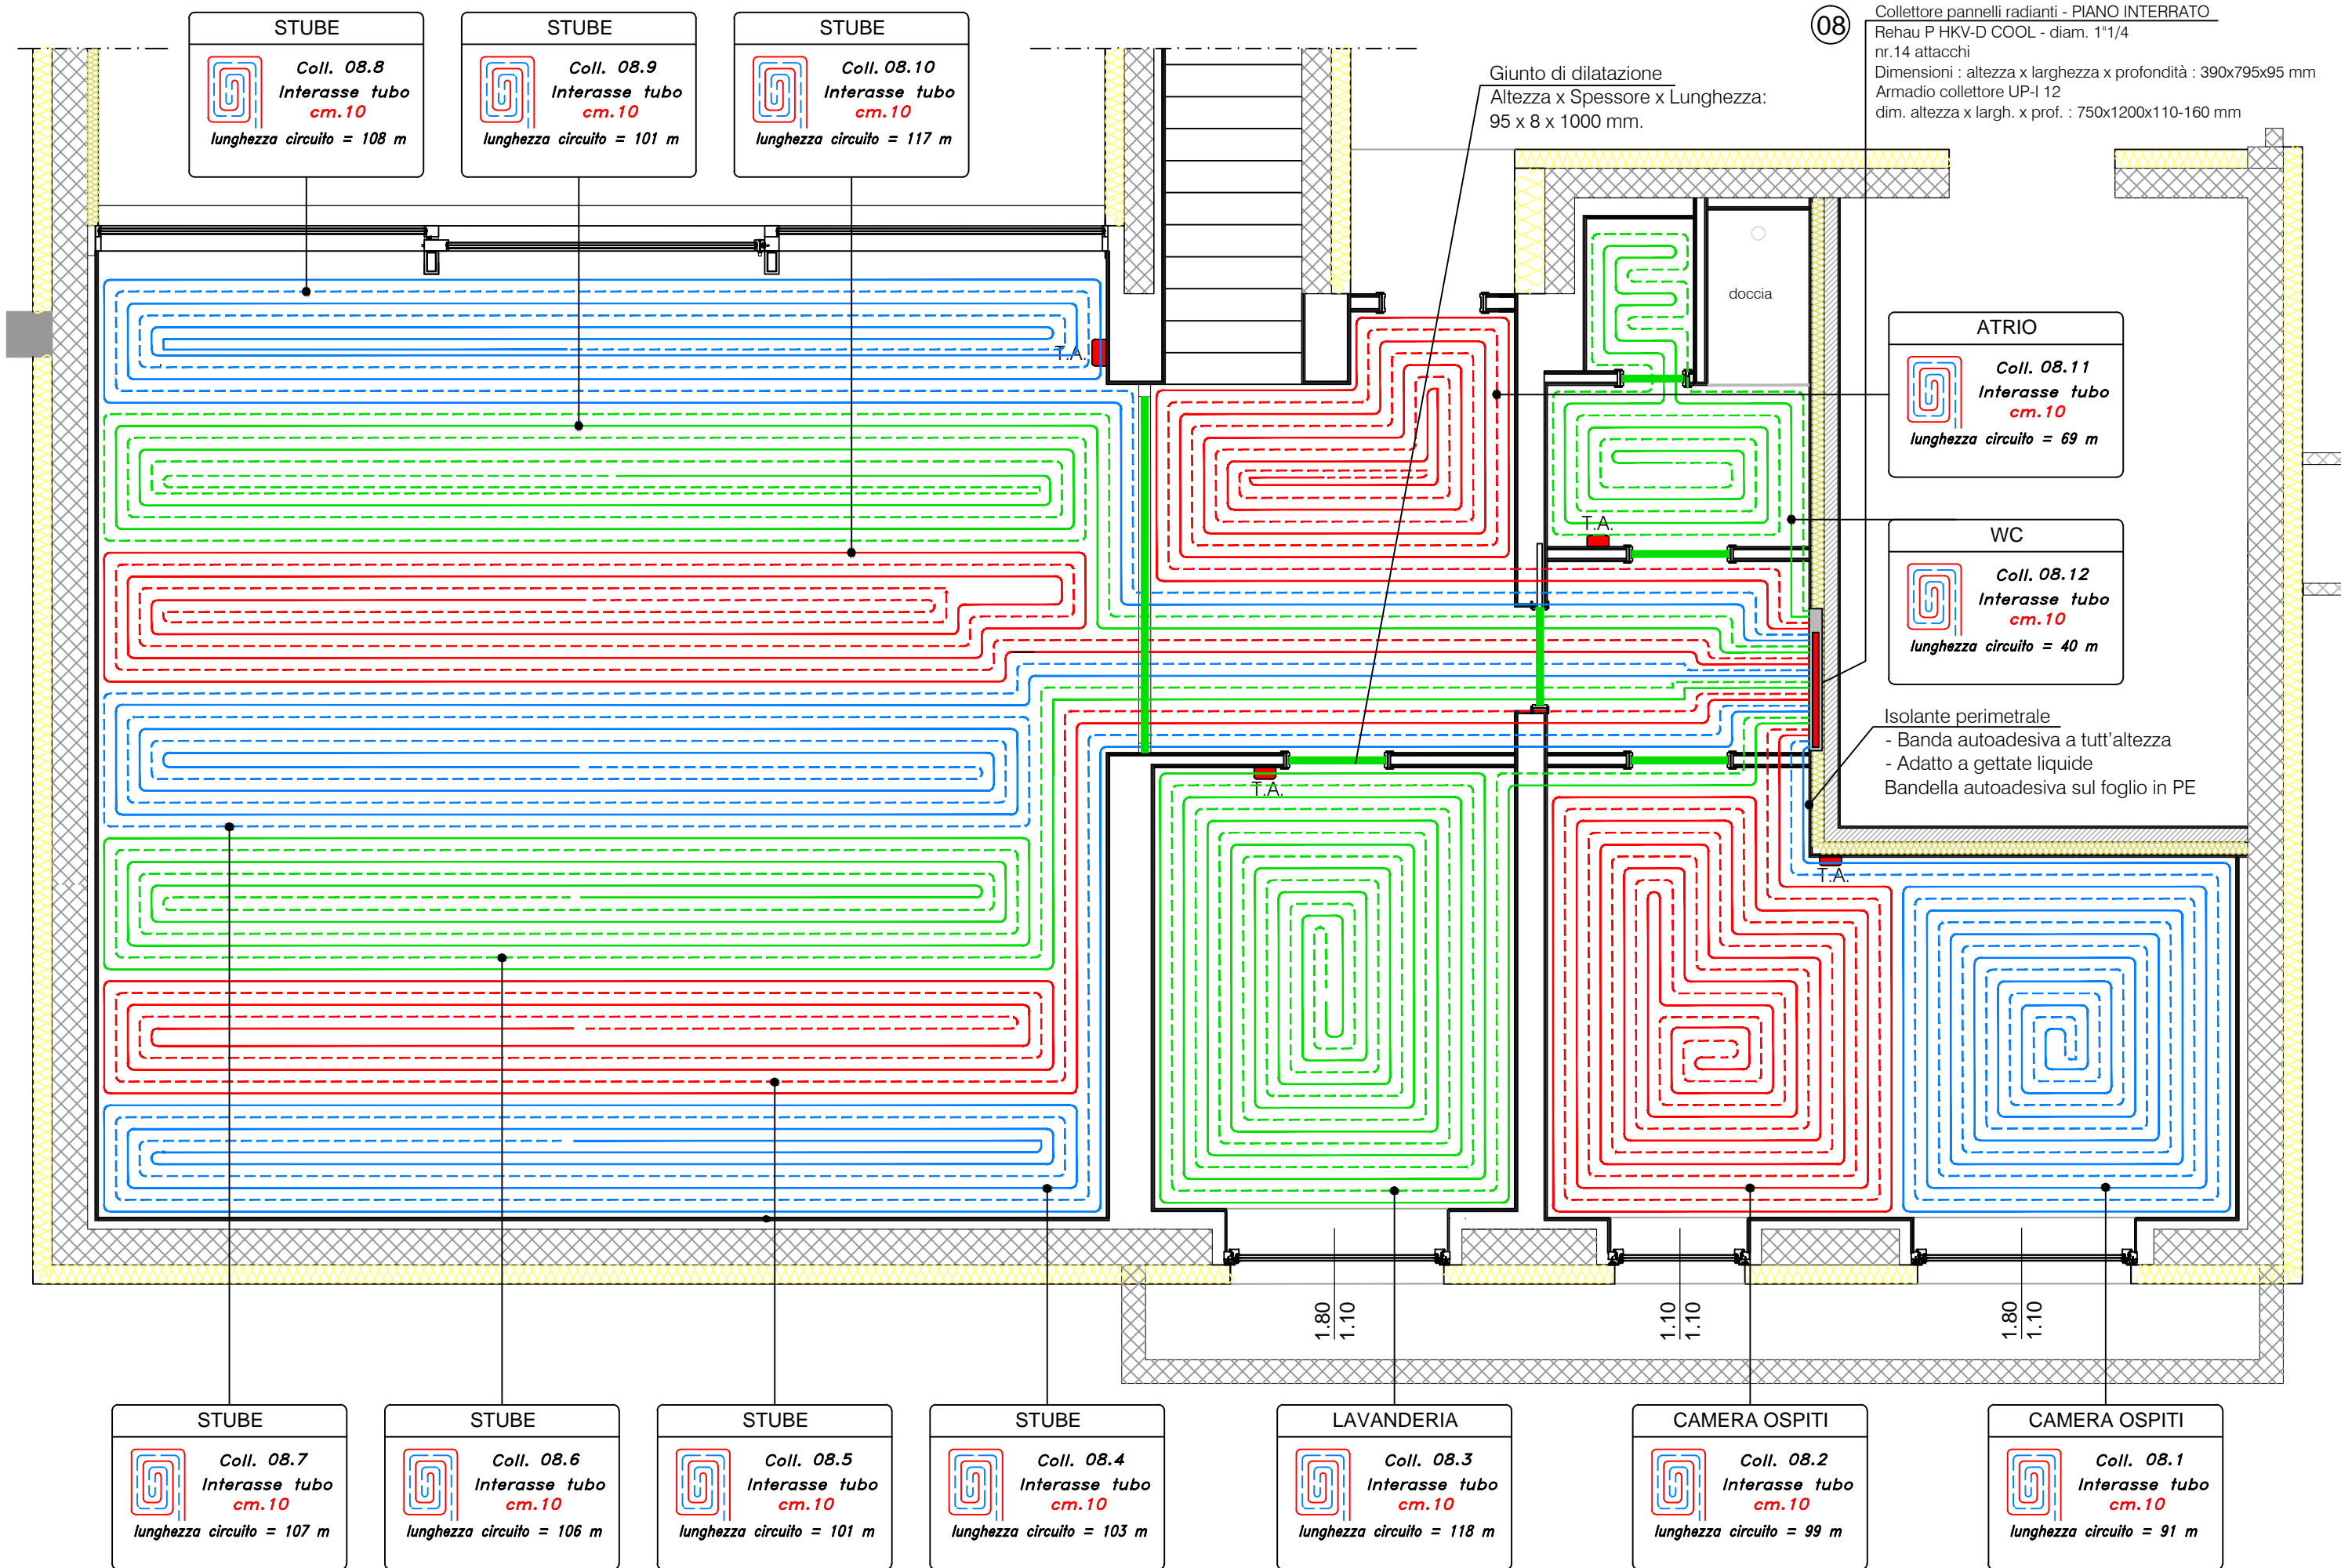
STUBE
Coll. 08.8
Interasse tubo
cm.10
lunghezza circuito = 108 m

STUBE
Coll. 08.9
Interasse tubo
cm.10
lunghezza circuito = 101 m

STUBE
Coll. 08.10
Interasse tubo
cm.10
lunghezza circuito = 117 m

08
Collettore pannelli radianti - PIANO INTERRATO
Rehau P HKV-D COOL - diam. 1"1/4
nr.14 attacchi
Dimensioni : altezza x larghezza x profondità : 390x795x95 mm
Armadio collettore UP-I 12
dim. altezza x largh. x prof. : 750x1200x110-160 mm

Giunto di dilatazione
Altezza x Spessore x Lunghezza:
95 x 8 x 1000 mm.

doccia

T.A.

ATRIO
Coll. 08.11
Interasse tubo
cm.10
lunghezza circuito = 69 m

T.A.

WC
Coll. 08.12
Interasse tubo
cm.10
lunghezza circuito = 40 m

Isolante perimetrale
- Banda autoadesiva a tutt'altezza
- Adatto a gettate liquide
Bandella autoadesiva sul foglio in PE

T.A.

T.A.

1.80
1.10

1.10
1.10

1.80
1.10

STUBE
Coll. 08.7
Interasse tubo
cm.10
lunghezza circuito = 107 m

STUBE
Coll. 08.6
Interasse tubo
cm.10
lunghezza circuito = 106 m

STUBE
Coll. 08.5
Interasse tubo
cm.10
lunghezza circuito = 101 m

STUBE
Coll. 08.4
Interasse tubo
cm.10
lunghezza circuito = 103 m

LAVANDERIA
Coll. 08.3
Interasse tubo
cm.10
lunghezza circuito = 118 m

CAMERA OSPITI
Coll. 08.2
Interasse tubo
cm.10
lunghezza circuito = 99 m

CAMERA OSPITI
Coll. 08.1
Interasse tubo
cm.10
lunghezza circuito = 91 m